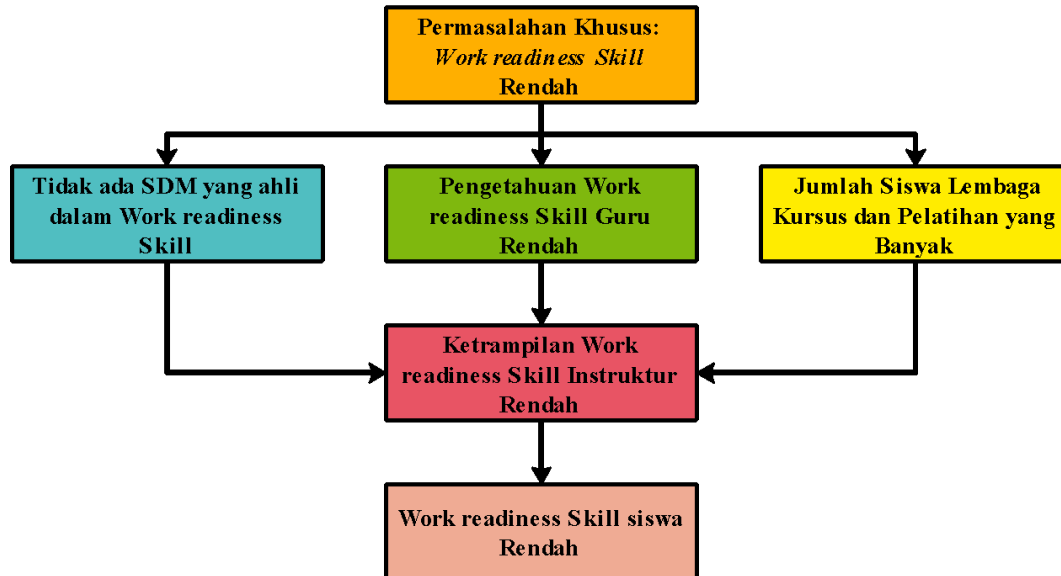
Permasalahan Khusus: *Work readiness Skill* Rendah

Tidak ada SDM yang ahli dalam Work readiness Skill

Pengetahuan Work readiness Skill Guru Rendah

Jumlah Siswa Lembaga Kursus dan Pelatihan yang Banyak

Ketrampilan Work readiness Skill Instruktur Rendah

Work readiness Skill siswa Rendah